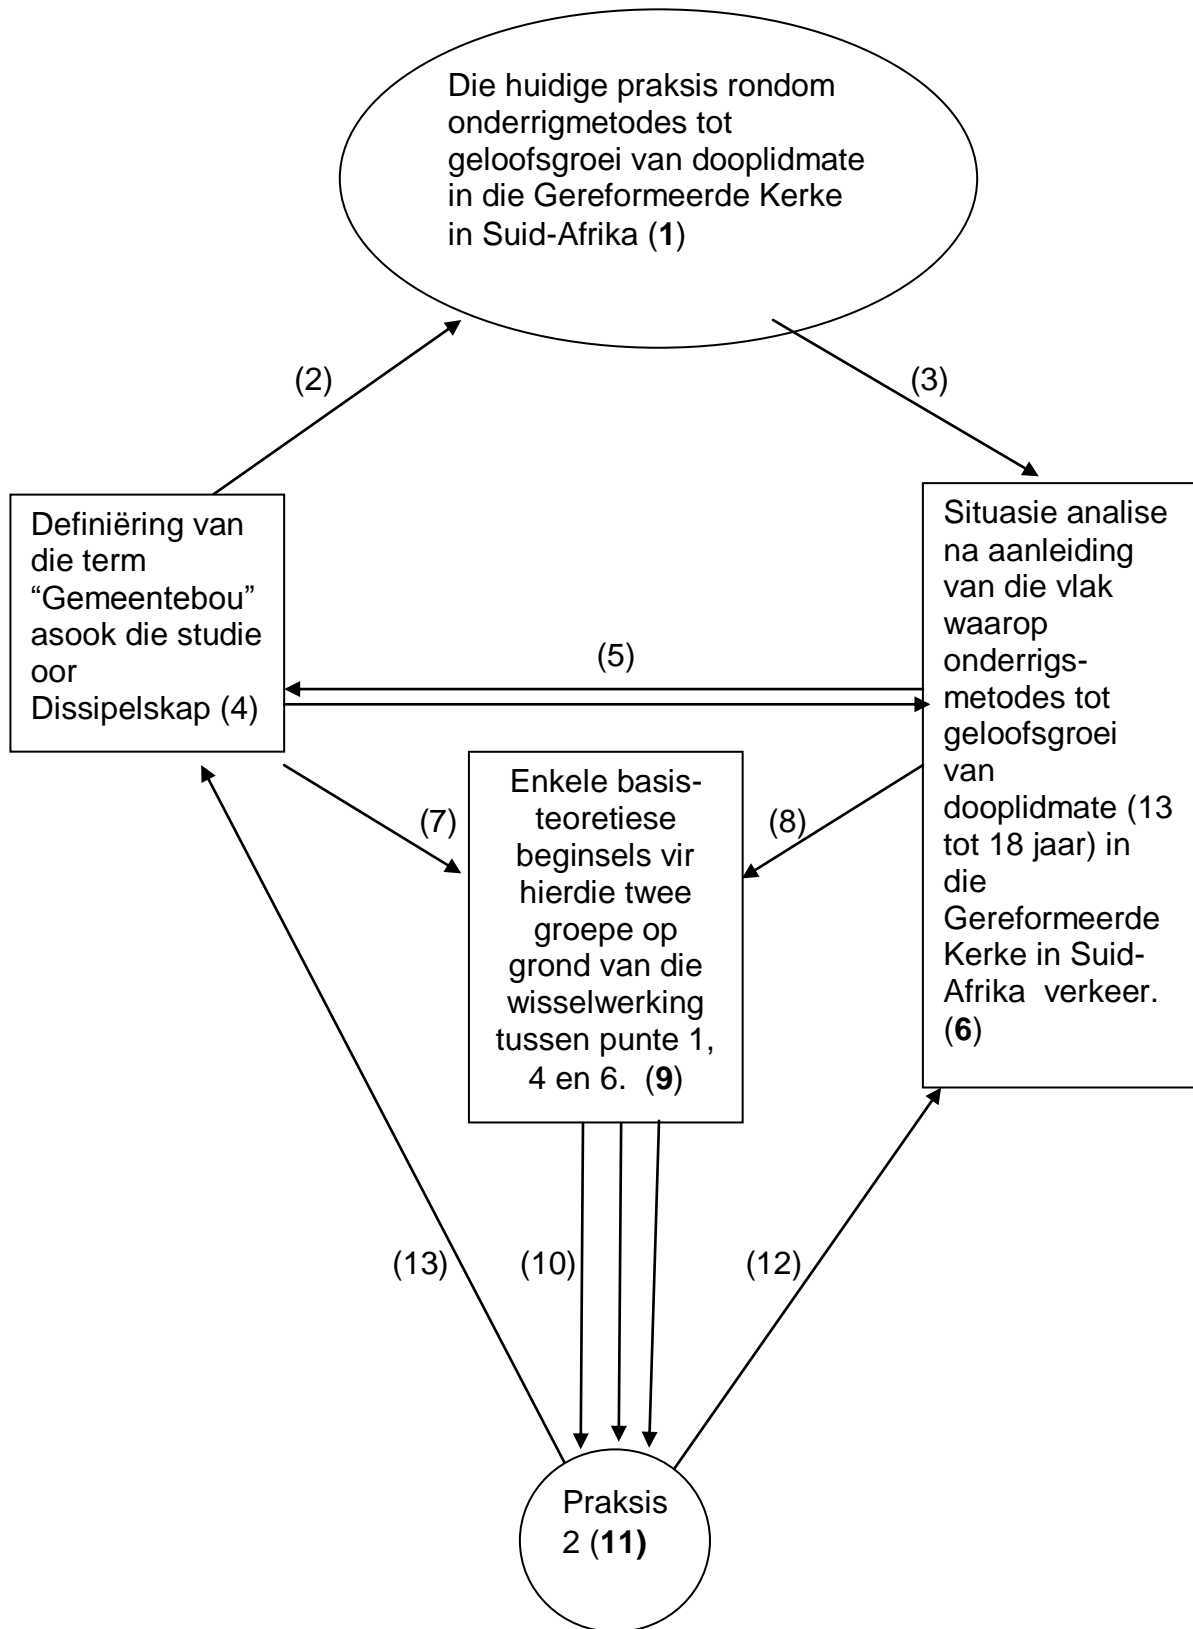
Die huidige praksis rondom onderrigmetodes tot geloofsgroei van dooplidmate in die Gereformeerde Kerke in Suid-Afrika (**1**)

(2)

(3)

Definiëring van die term “Gemeentebou” asook die studie oor Dissipelskap (4)

(5)

Situasie analise na aanleiding van die vlak waarop onderrigsmetodes tot geloofsgroei van dooplidmate (13 tot 18 jaar) in die Gereformeerde Kerke in Suid-Afrika verkeer. (**6**)

(7)

Enkele basisteoretiese beginsels vir hierdie twee groepe op grond van die wisselwerking tussen punte 1, 4 en 6. (**9**)

(8)

(13)

(10)

(12)

Praksis 2 (**11)**